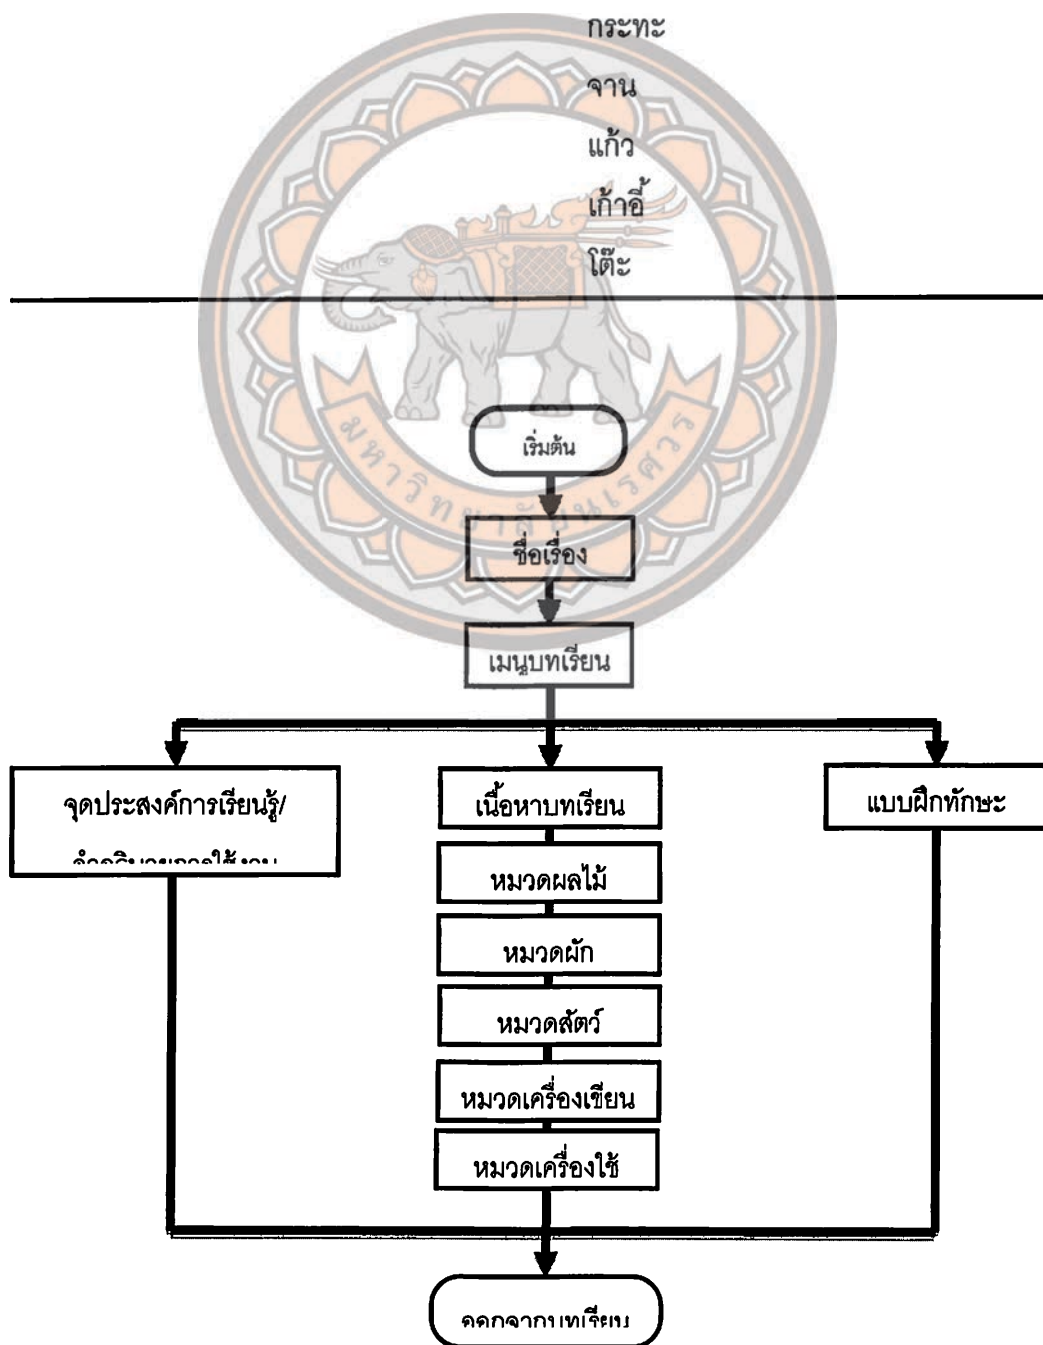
กระทะ
จาน
แก้ว
เก้าอี้
โต๊ะ

มหาวิทยาลัยนเรศวร

เริ่มต้น

ชื่อเรื่อง

เมนูบทเรียน

จุดประสงค์การเรียนรู้/
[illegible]

เนื้อหาบทเรียน

หมวดผลไม้

หมวดผัก

หมวดสัตว์

หมวดเครื่องเขียน

หมวดเครื่องใช้

แบบฝึกทักษะ

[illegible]